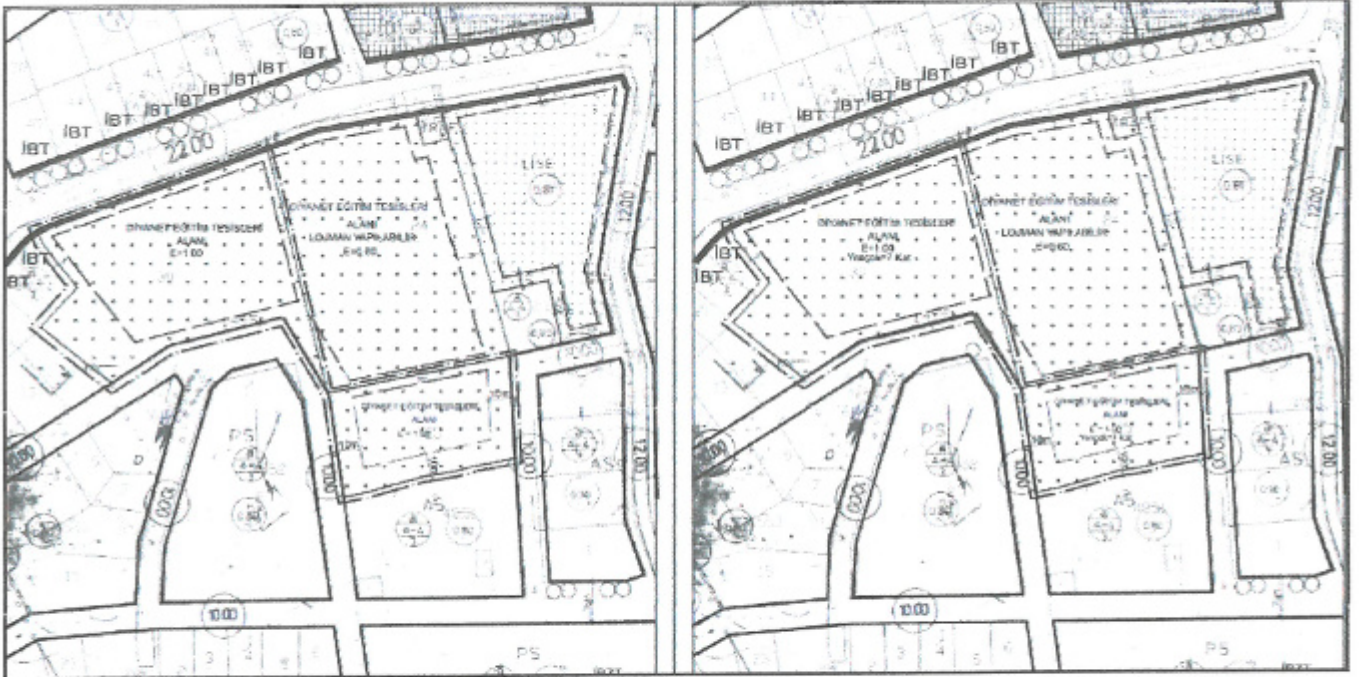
İBT İBT İBT İBT İBT İBT İBT İBT

22.00

LİSE

DİYANET EĞİTİM TESİSLERİ ALANI E=1.00

DİYANET EĞİTİM TESİSLERİ ALANI LOJMAN YAPILABİLİR E=0.60

İBT

İBT

DİYANET EĞİTİM TESİSLERİ ALANI E=1.00

PS

AS

AS

10.00

10.00

10.00

12.00

12.00

PS

İBT İBT İBT İBT İBT İBT İBT İBT

22.00

LİSE

DİYANET EĞİTİM TESİSLERİ ALANI E=1.00 Yençok=7 Kat

DİYANET EĞİTİM TESİSLERİ ALANI LOJMAN YAPILABİLİR E=0.60

İBT

İBT

DİYANET EĞİTİM TESİSLERİ ALANI E=1.00 Yençok=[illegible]

PS

AS

AS

10.00

10.00

10.00

12.00

12.00

PS